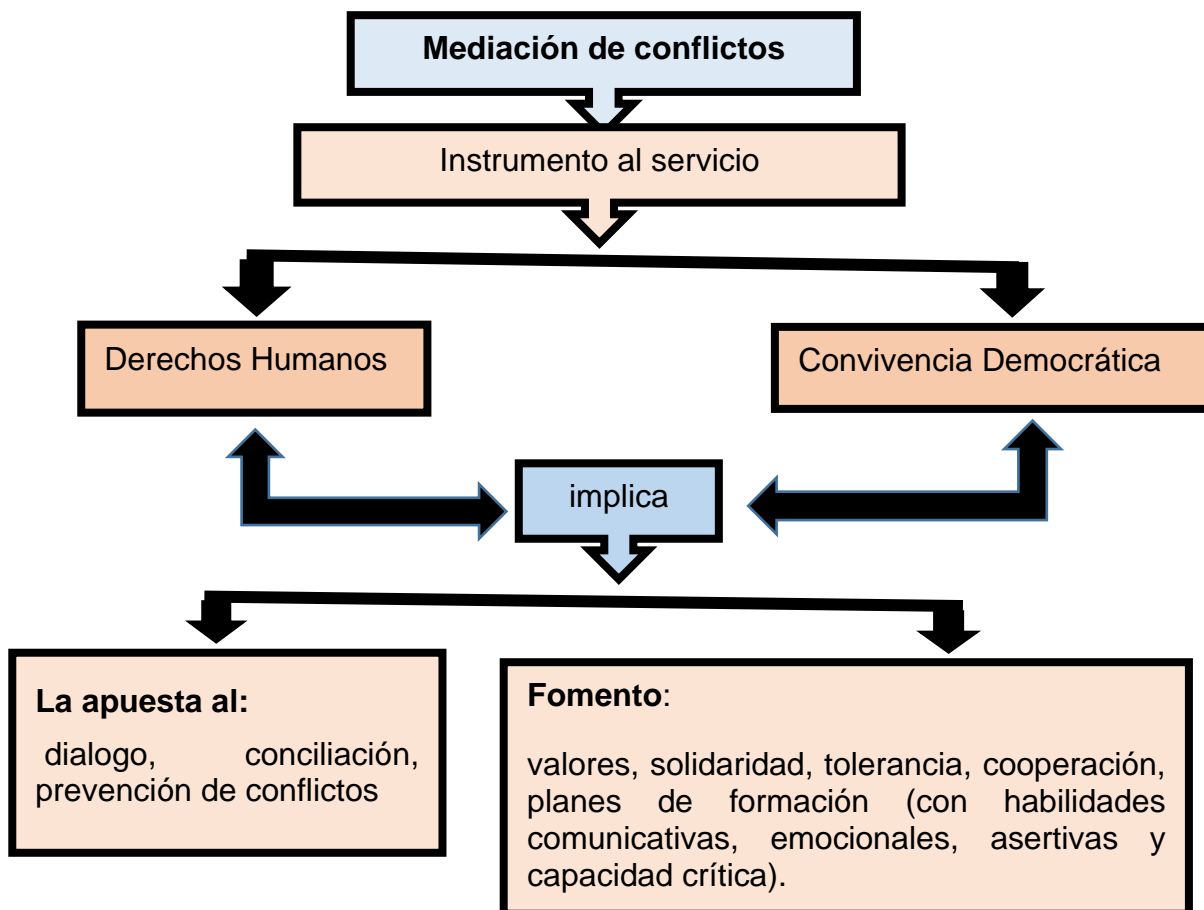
Mediación de conflictos

Instrumento al servicio

Derechos Humanos

Convivencia Democrática

implica

La apuesta al:

dialogo, conciliación, prevención de conflictos

Fomento:

valores, solidaridad, tolerancia, cooperación, planes de formación (con habilidades comunicativas, emocionales, asertivas y capacidad crítica).